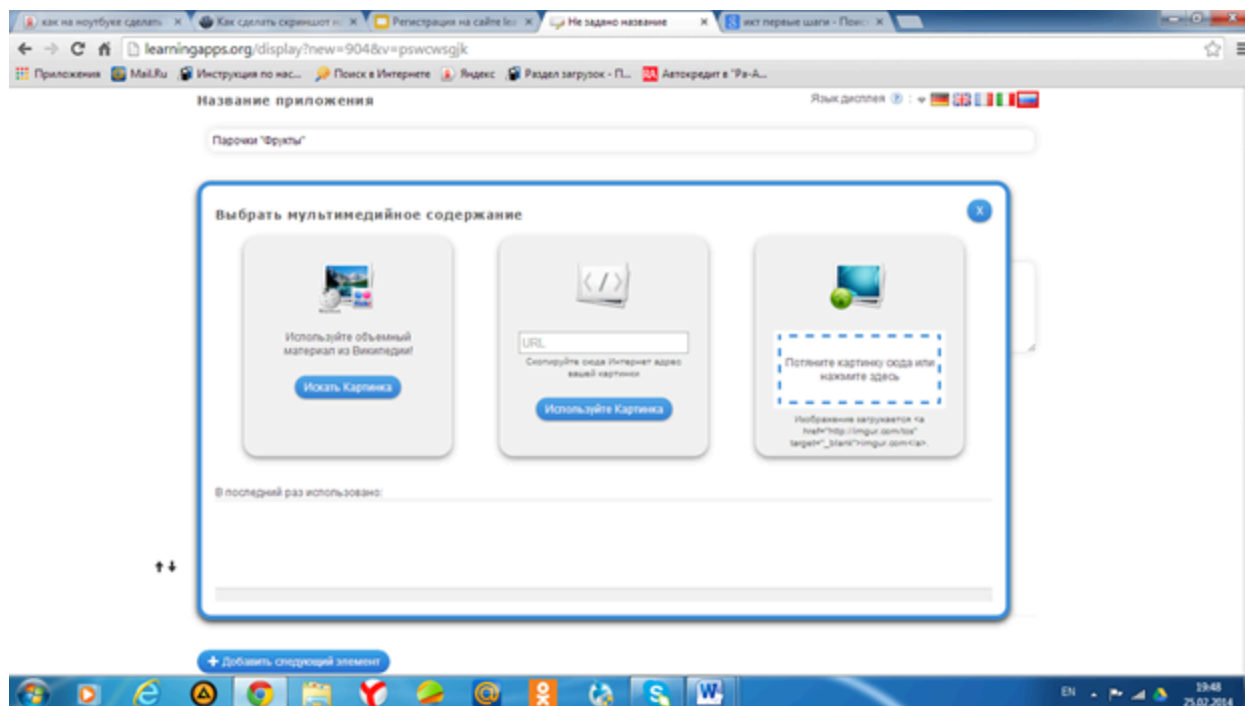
как на ноутбуке сделать ×
Как сделать скриншот н ×
Регистрация на сайте le ×
Не задано название ×
икт первые шаги - Поис ×

learningapps.org/display?new=904&v=pswcwsgjk

Приложения Mail.Ru Инструкция по нас... Поиск в Интернете Яндекс Раздел загрузок - П... Автокредит в "Ра-А...

Название приложения

Язык дисплея

Парочки "Фрукты"

Выбрать мультимедийное содержание

X

Используйте объемный материал из Википедии!

Искать Картинка

URL

Скопируйте сюда Интернет адрес вашей картинки

Используйте Картинка

Потяните картинку сюда или нажмите здесь

Изображение загружается <a href="http://imgur.com/tos" target="_blank">imgur.com</a>.

В последний раз использовано:

+ Добавить следующий элемент

EN

19:48
25.02.2014